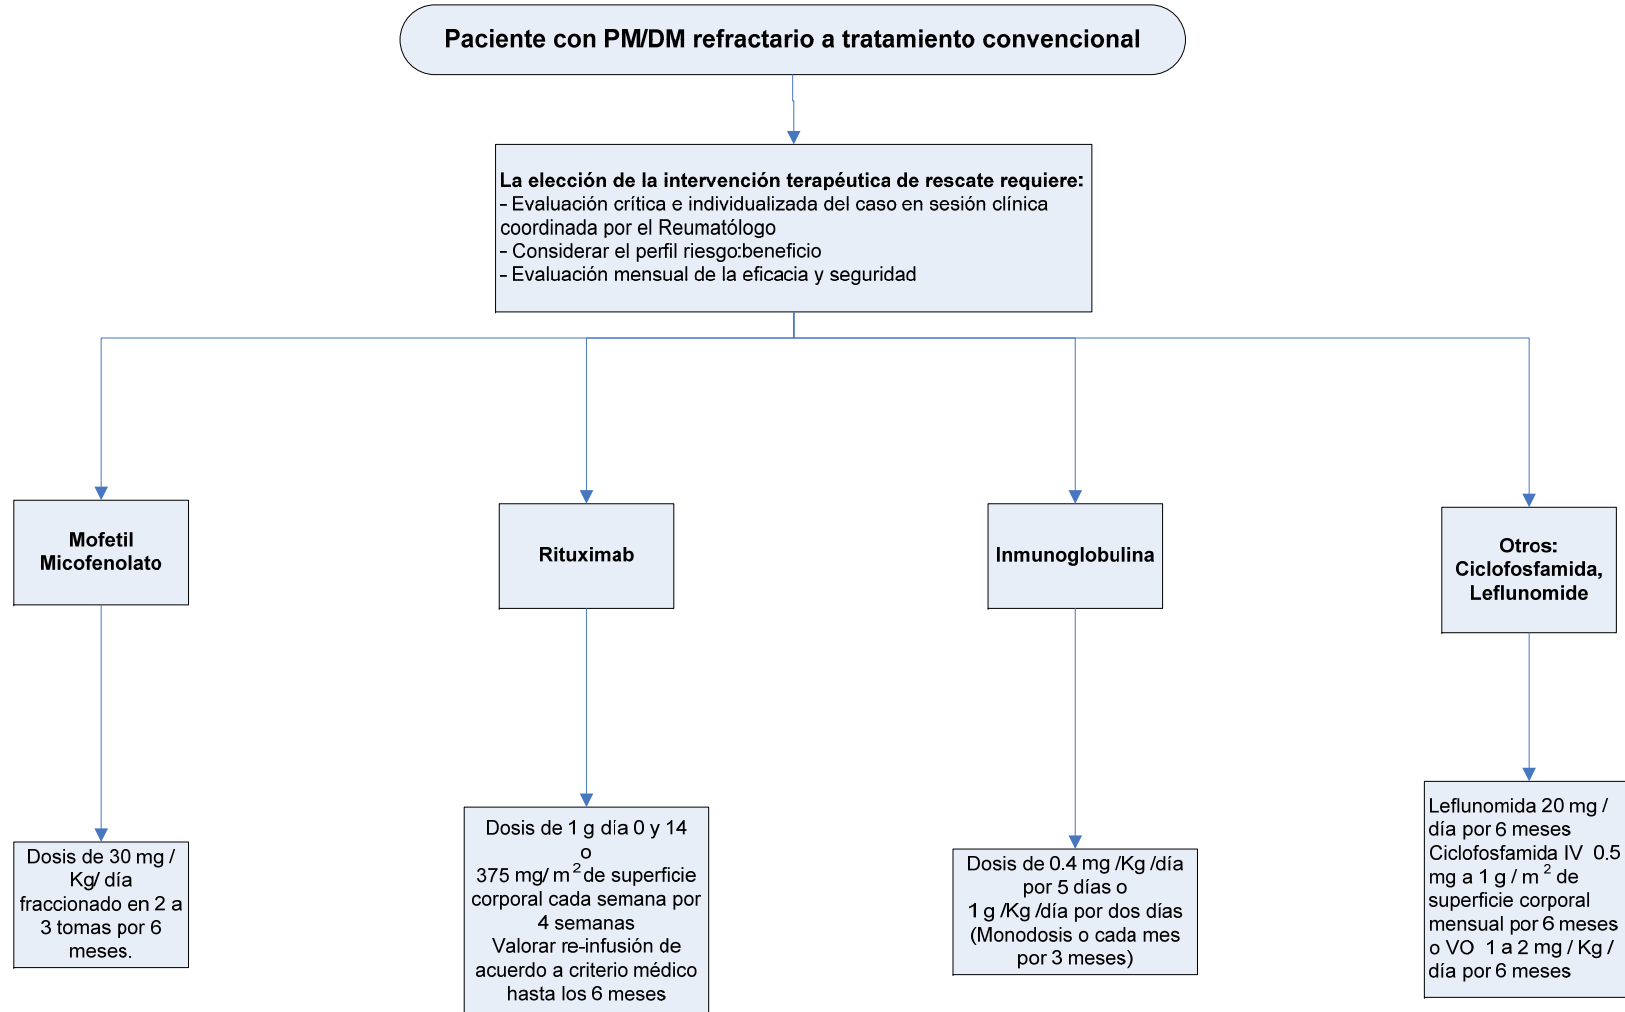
Paciente con PM/DM refractario a tratamiento convencional

La elección de la intervención terapéutica de rescate requiere:
- Evaluación crítica e individualizada del caso en sesión clínica coordinada por el Reumatólogo
- Considerar el perfil riesgo:beneficio
- Evaluación mensual de la eficacia y seguridad

Mofetil Micofenolato

Dosis de 30 mg / Kg/ día fraccionado en 2 a 3 tomas por 6 meses.

Rituximab

Dosis de 1 g día 0 y 14
o
375 mg/ $m^2$ de superficie corporal cada semana por 4 semanas
Valorar re-infusión de acuerdo a criterio médico hasta los 6 meses

Inmunoglobulina

Dosis de 0.4 mg /Kg /día por 5 días o
1 g /Kg /día por dos días (Monodosis o cada mes por 3 meses)

Otros: Ciclofosfamida, Leflunomide

Leflunomida 20 mg / día por 6 meses
Ciclofosfamida IV 0.5 mg a 1 g / $m^2$ de superficie corporal mensual por 6 meses o VO 1 a 2 mg / Kg / día por 6 meses